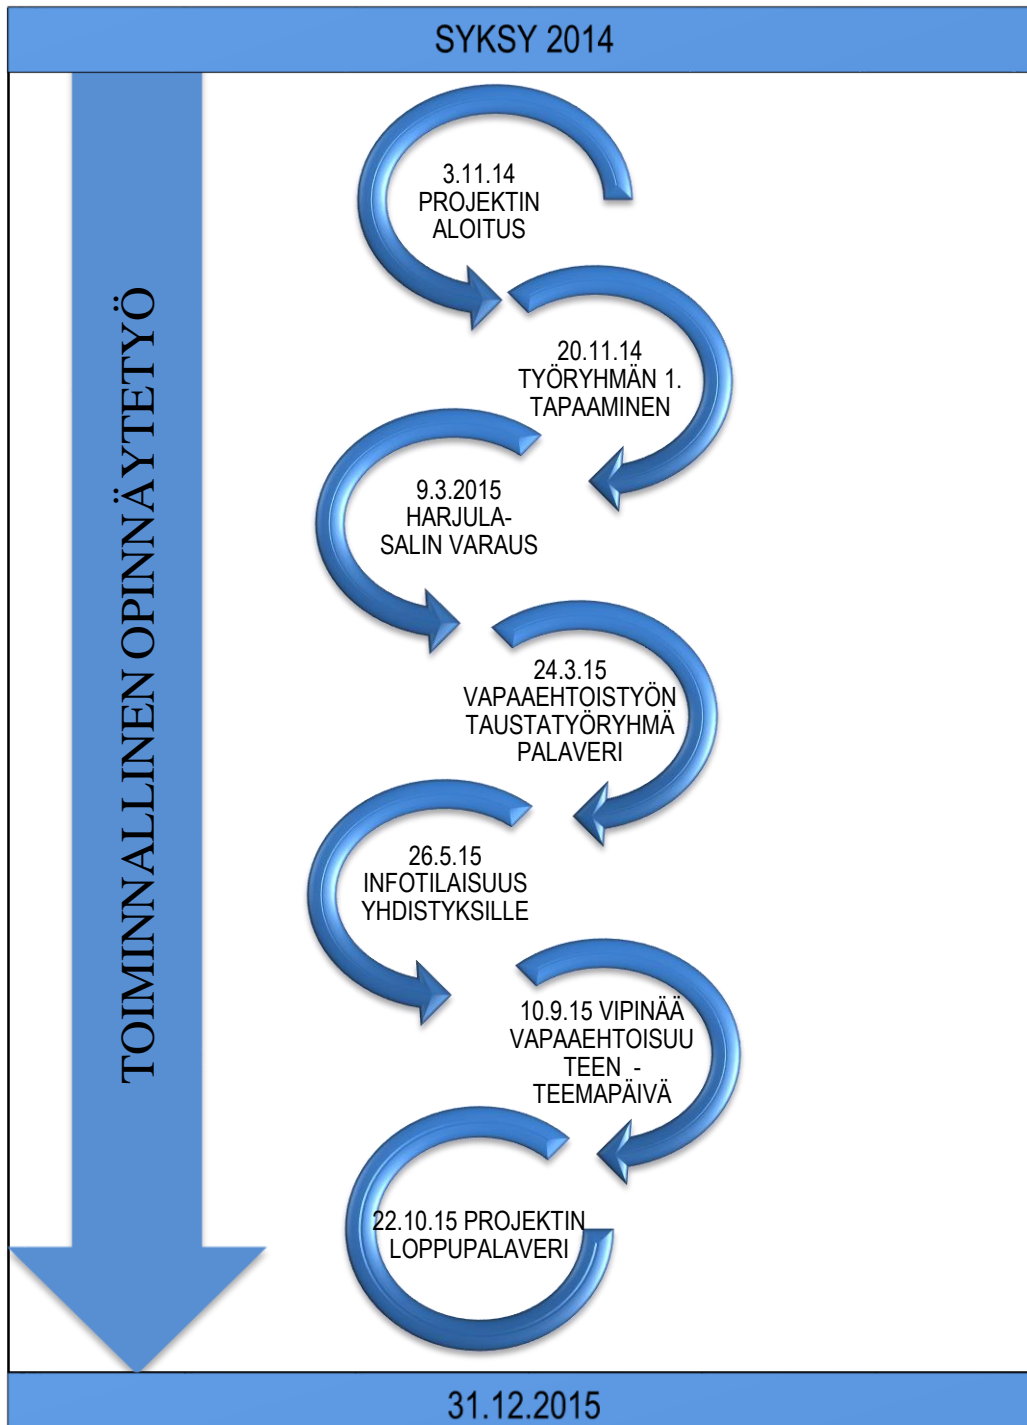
SYKSY 2014

TOIMINNALLINEN OPINNÄYTETYÖ

3.11.14 PROJEKTIN ALOITUS

20.11.14 TYÖRYHMÄN 1. TAPAAMINEN

9.3.2015 HARJULA-SALIN VARAUS

24.3.15 VAPAAEHTOISTYÖN TAUSTATYÖRYHMÄ PALAVERI

26.5.15 INFOTILAISUUS YHDISTYKSILLE

10.9.15 VIPINÄÄ VAPAAEHTOISUU TEEN - TEEMAPÄIVÄ

22.10.15 PROJEKTIN LOPPUPALAVERI

31.12.2015